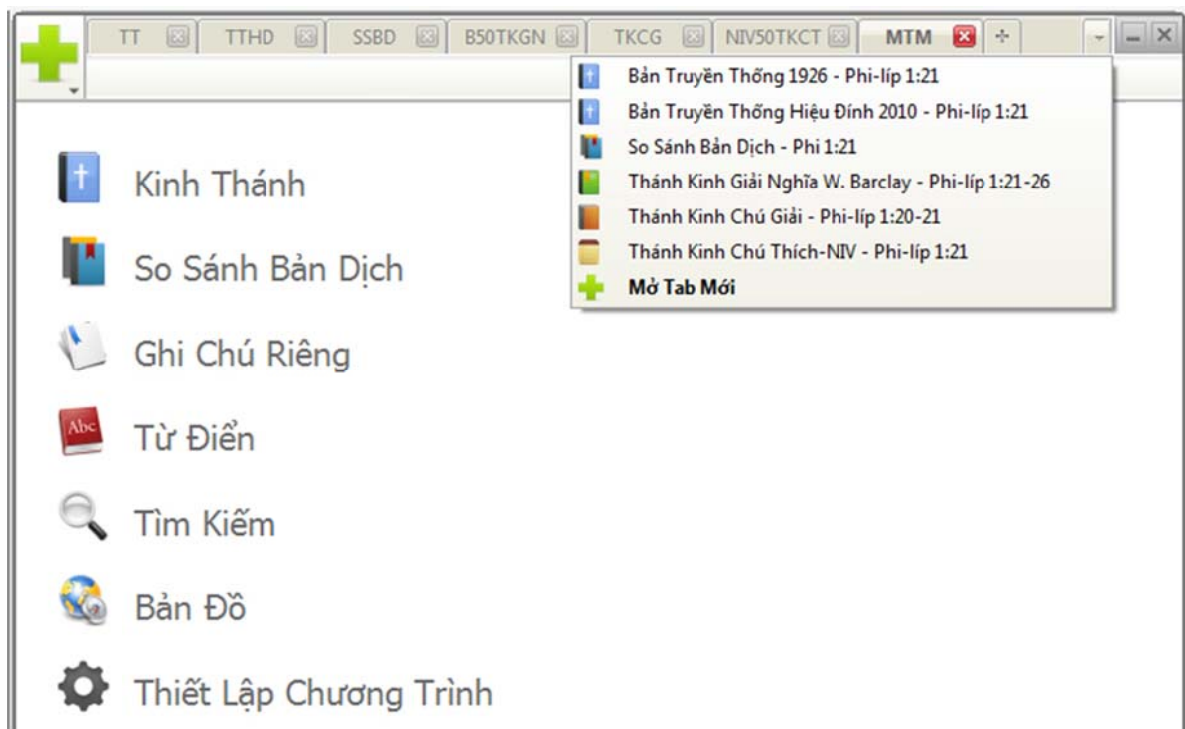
TT TTHD SSBD B50TKGN TKCG NIV50TKCT MTM

Bản Truyền Thống 1926 - Phi-líp 1:21
Bản Truyền Thống Hiệu Đính 2010 - Phi-líp 1:21
So Sánh Bản Dịch - Phi 1:21
Thánh Kinh Giải Nghĩa W. Barclay - Phi-líp 1:21-26
Thánh Kinh Chú Giải - Phi-líp 1:20-21
Thánh Kinh Chú Thích-NIV - Phi-líp 1:21
Mở Tab Mới

Kinh Thánh
So Sánh Bản Dịch
Ghi Chú Riêng
Abc
Từ Điển
Tìm Kiếm
Bản Đồ
Thiết Lập Chương Trình